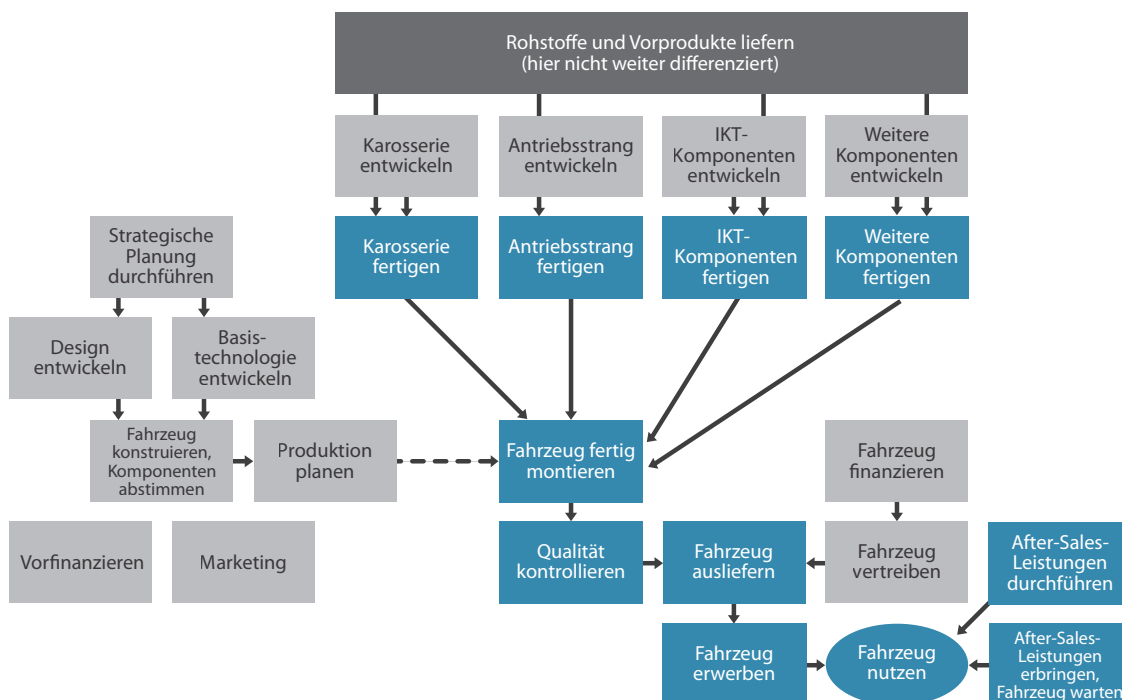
Rohstoffe und Vorprodukte liefern
(hier nicht weiter differenziert)

Karosserie entwickeln

Antriebsstrang entwickeln

IKT-Komponenten entwickeln

Weitere Komponenten entwickeln

Karosserie fertigen

Antriebsstrang fertigen

IKT-Komponenten fertigen

Weitere Komponenten fertigen

Strategische Planung durchführen

Design entwickeln

Basistechnologie entwickeln

Fahrzeug konstruieren, Komponenten abstimmen

Produktion planen

Fahrzeug fertig montieren

Fahrzeug finanzieren

Vorfinanzieren

Marketing

Qualität kontrollieren

Fahrzeug ausliefern

Fahrzeug vertreiben

After-Sales-Leistungen durchführen

Fahrzeug erwerben

Fahrzeug nutzen

After-Sales-Leistungen erbringen, Fahrzeug warten